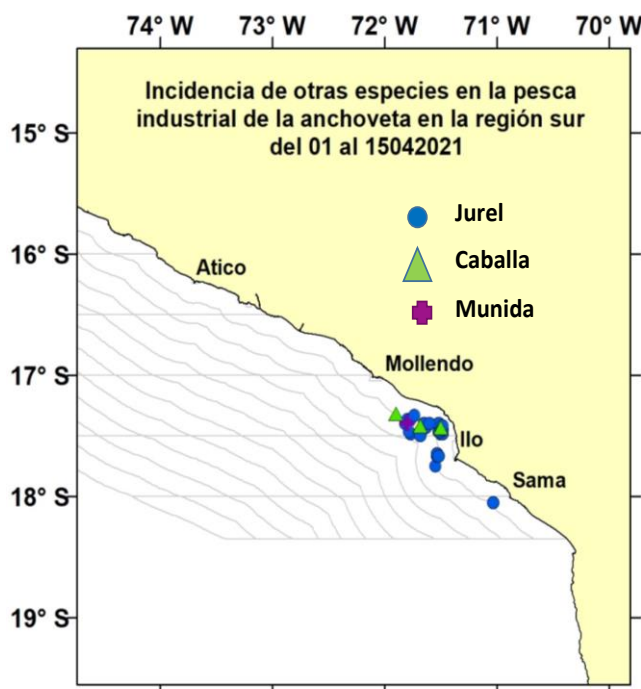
74° W 73° W 72° W 71° W 70° W

Incidencia de otras especies en la pesca industrial de la anchoveta en la región sur del 01 al 15042021

15° S
16° S
17° S
18° S
19° S

Jurel
Caballa
Munida

Atico
Mollendo
Ilo
Sama